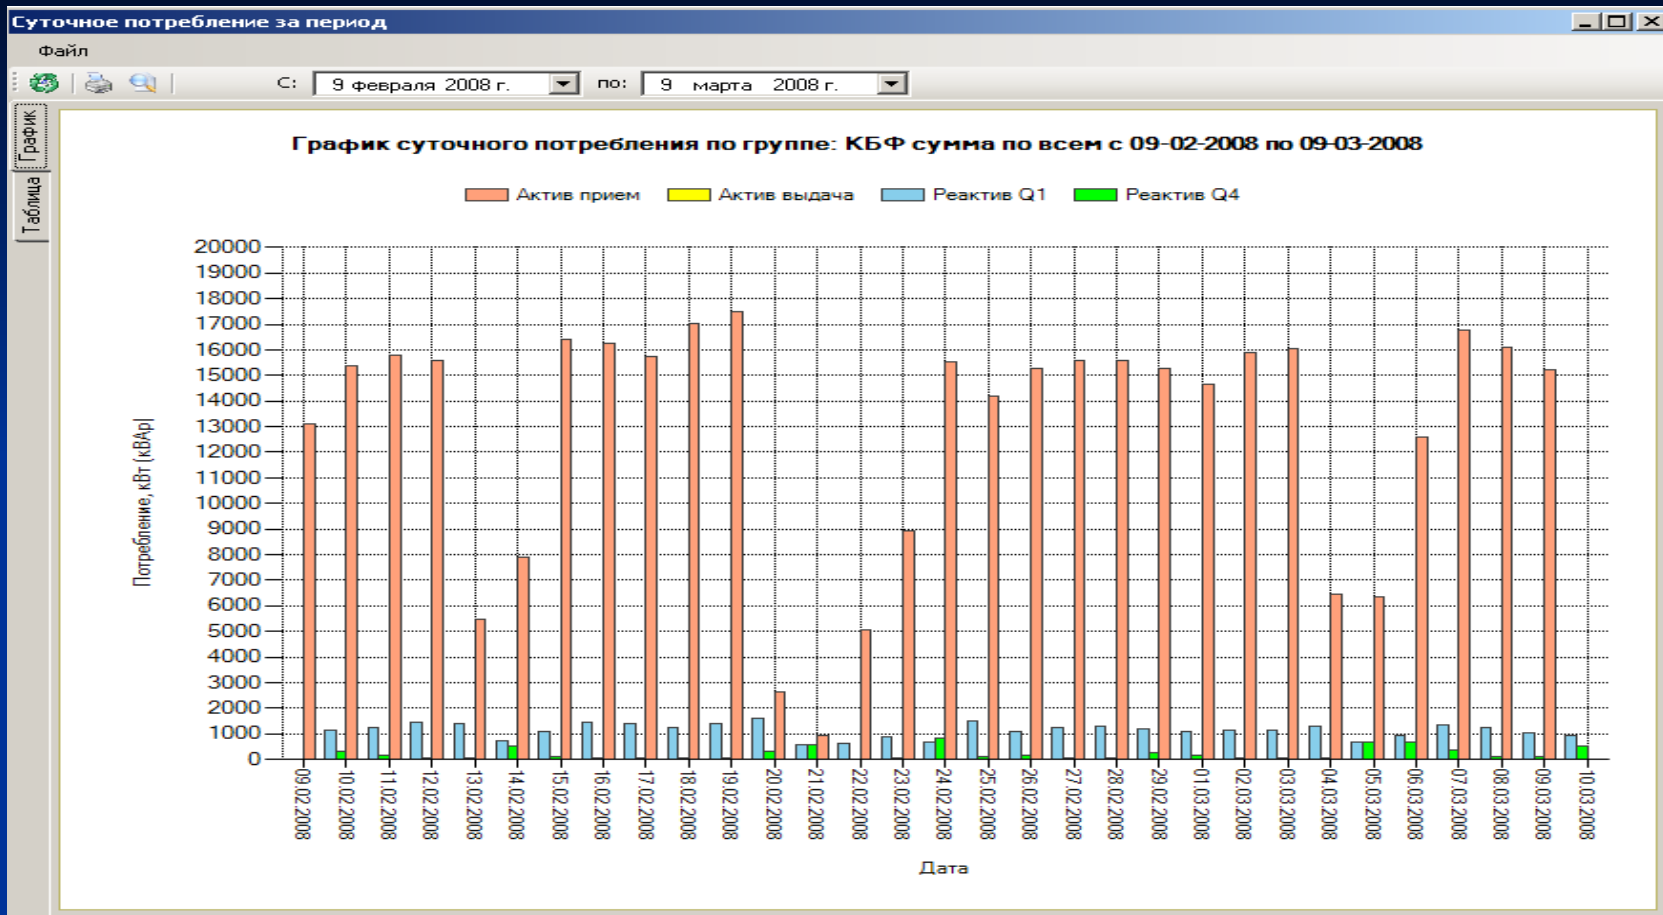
Суточное потребление за период

Файл

С: 9 февраля 2008 г. по: 9 марта 2008 г.

График
Таблица

График суточного потребления по группе: КБФ сумма по всем с 09-02-2008 по 09-03-2008

Актив прием
Актив выдача
Реактив Q1
Реактив Q4

Потребление, кВт (кВАр)

20000
19000
18000
17000
16000
15000
14000
13000
12000
11000
10000
9000
8000
7000
6000
5000
4000
3000
2000
1000
0

09.02.2008
10.02.2008
11.02.2008
12.02.2008
13.02.2008
14.02.2008
15.02.2008
16.02.2008
17.02.2008
18.02.2008
19.02.2008
20.02.2008
21.02.2008
22.02.2008
23.02.2008
24.02.2008
25.02.2008
26.02.2008
27.02.2008
28.02.2008
29.02.2008
01.03.2008
02.03.2008
03.03.2008
04.03.2008
05.03.2008
06.03.2008
07.03.2008
08.03.2008
09.03.2008
10.03.2008

Дата